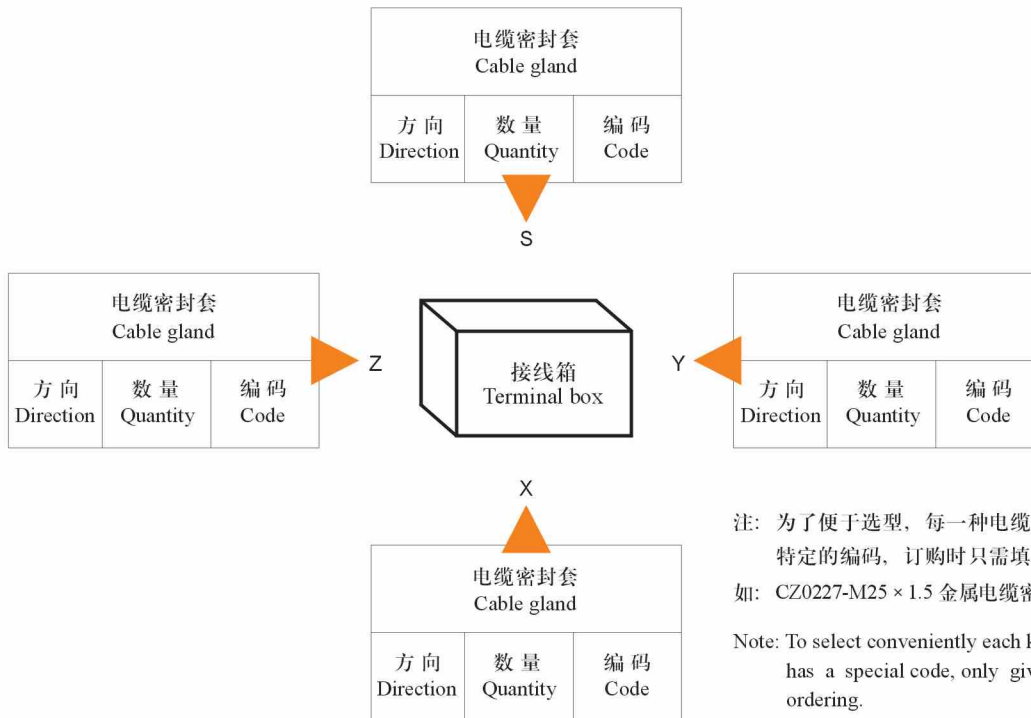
| 电缆密封套 Cable gland | | |
|---|---|---|
| 方向 Direction | 数量 Quantity | 编码 Code |

S

| 电缆密封套 Cable gland | | |
|---|---|---|
| 方向 Direction | 数量 Quantity | 编码 Code |

Z

接线箱
Terminal box

Y

| 电缆密封套 Cable gland | | |
|---|---|---|
| 方向 Direction | 数量 Quantity | 编码 Code |

X

| 电缆密封套 Cable gland | | |
|---|---|---|
| 方向 Direction | 数量 Quantity | 编码 Code |

注: 为了便于选型, 每一种电缆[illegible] 特定的编码, 订购时只需填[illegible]

如: CZ0227-M25 × 1.5 金属电缆密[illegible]

Note: To select conveniently each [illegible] has a special code, only giv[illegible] ordering.